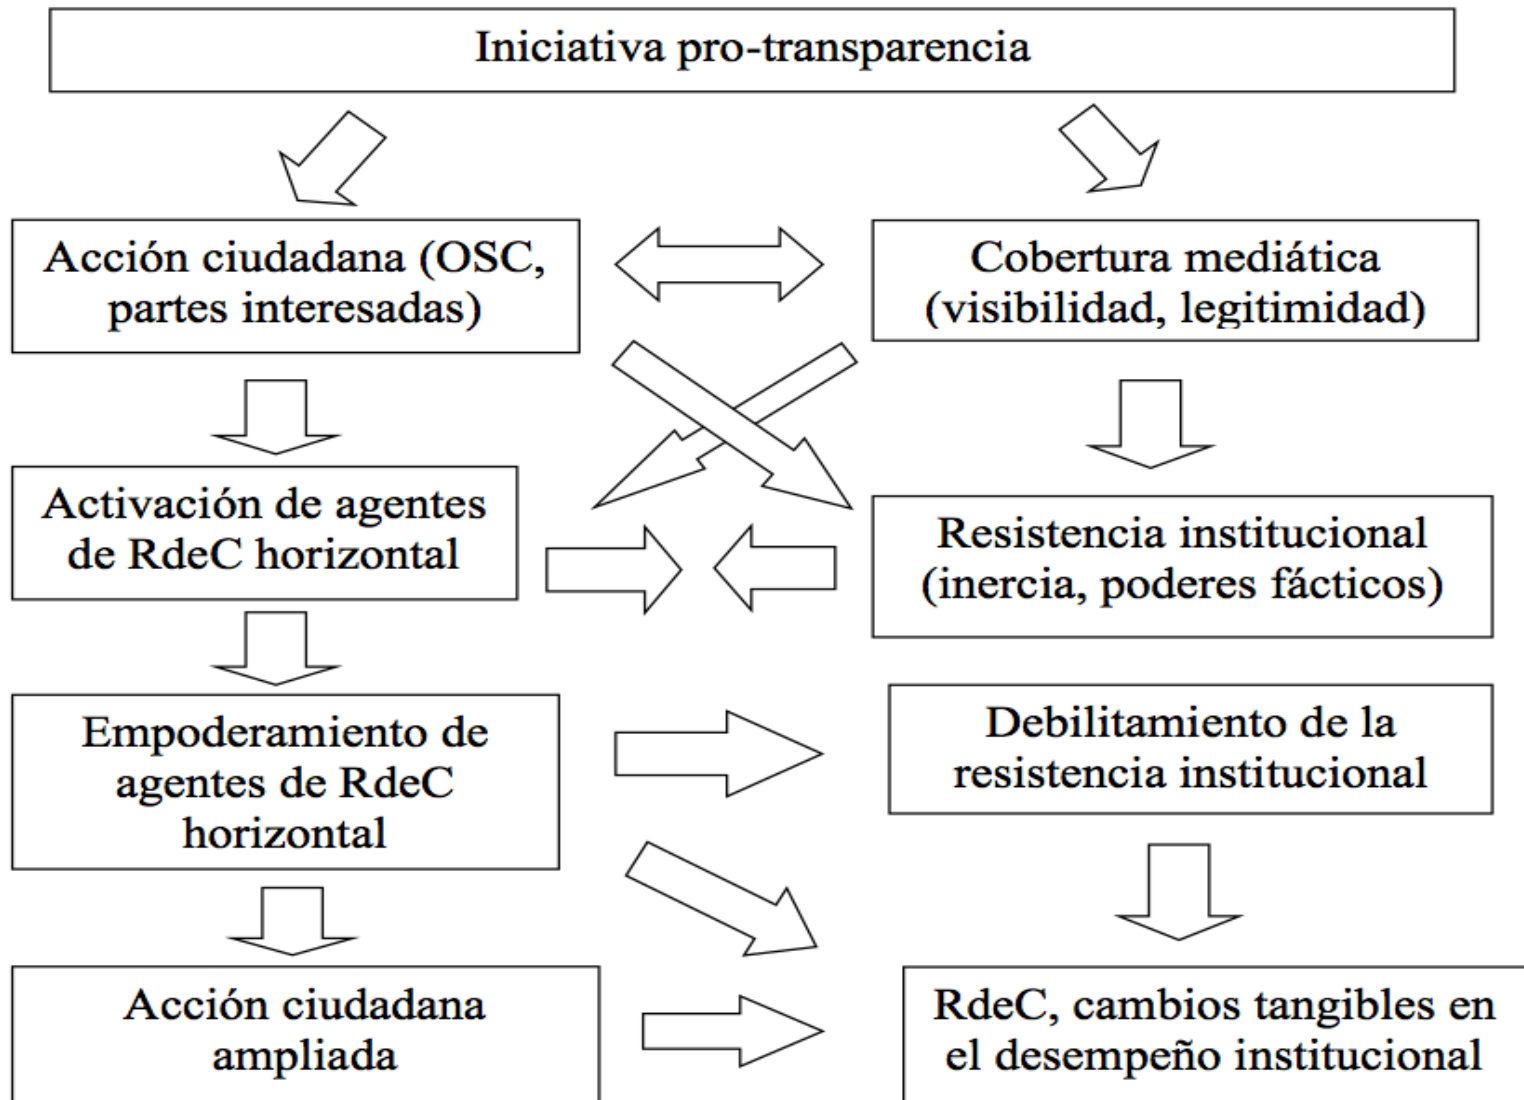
Iniciativa pro-transparencia

Acción ciudadana (OSC, partes interesadas)

Cobertura mediática (visibilidad, legitimidad)

Activación de agentes de RdeC horizontal

Resistencia institucional (inercia, poderes fácticos)

Empoderamiento de agentes de RdeC horizontal

Debilitamiento de la resistencia institucional

Acción ciudadana ampliada

RdeC, cambios tangibles en el desempeño institucional